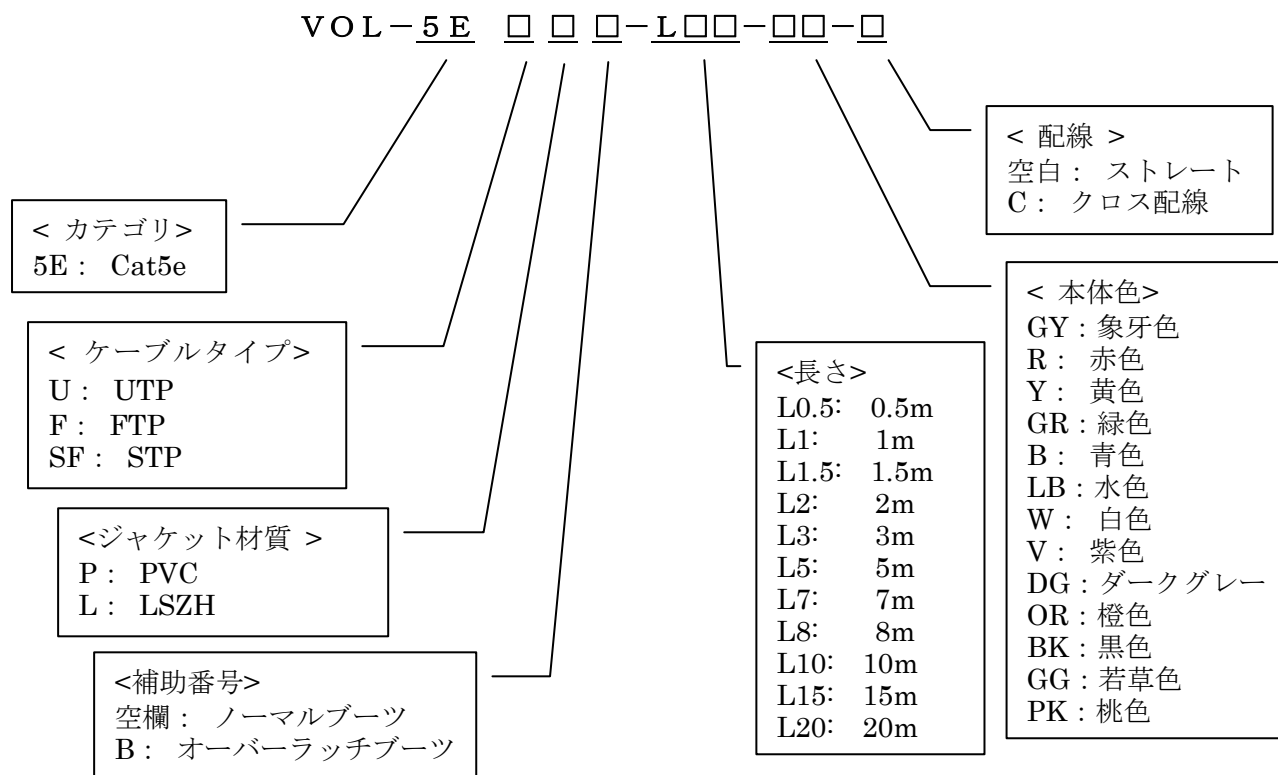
VOL－5E □ □ □－L□□－□□－□

< 配線 >
空白： ストレート
C： クロス配線

< カテゴリ>
5E： Cat5e

< 本体色>
GY：象牙色
R： 赤色
Y： 黄色
GR：緑色
B： 青色
LB：水色
W： 白色
V： 紫色
DG：ダークグレー
OR：橙色
BK：黒色
GG：若草色
PK：桃色

< ケーブルタイプ>
U： UTP
F： FTP
SF： STP

<長さ>
L0.5： 0.5m
L1： 1m
L1.5： 1.5m
L2： 2m
L3： 3m
L5： 5m
L7： 7m
L8： 8m
L10： 10m
L15： 15m
L20： 20m

<ジャケット材質 >
P： PVC
L： LSZH

<補助番号>
空欄： ノーマルブーツ
B： オーバーラッチブーツ